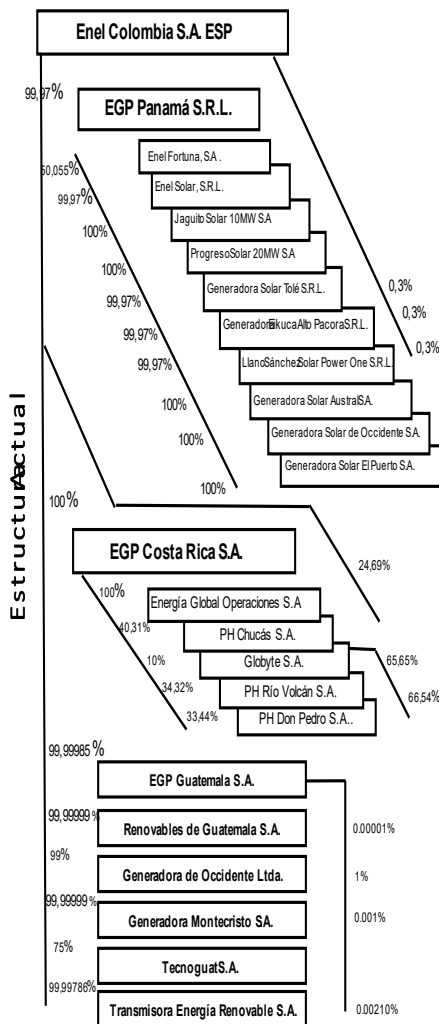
Enel Colombia S.A. ESP

99,97%

EGP Panamá S.R.L.

50,055%

99,97%

100%

100%

99,97%

99,97%

99,97%

100%

100%

100%

Enel Fortuna, SA .

Enel Solar, S.R.L.

Jaguito Solar 10MW S.A

Progreso Solar 20MW S.A

Generadora Solar Tolé S.R.L.

Generadora Eólica Alto Pacora S.R.L.

Llano Sánchez Solar Power One S.R.L.

Generadora Solar Austral S.A.

Generadora Solar de Occidente S.A.

Generadora Solar El Puerto S.A.

0,3%

0,3%

0,3%

Estructura Actual

100%

EGP Costa Rica S.A.

24,69%

100%

40,31%

10%

34,32%

33,44%

Energía Global Operaciones S.A

PH Chucás S.A.

Globyte S.A.

PH Río Volcán S.A.

PH Don Pedro S.A..

65,65%

66,54%

99,99985 %

EGP Guatemala S.A.

99,99999 %

Renovables de Guatemala S.A.

0.00001%

99%

Generadora de Occidente Ltda.

1%

99,99999 %

Generadora Montecristo SA.

0.001%

75%

Tecnoguat S.A.

99,99786%

Transmisora Energía Renovable S.A.

0.00210%